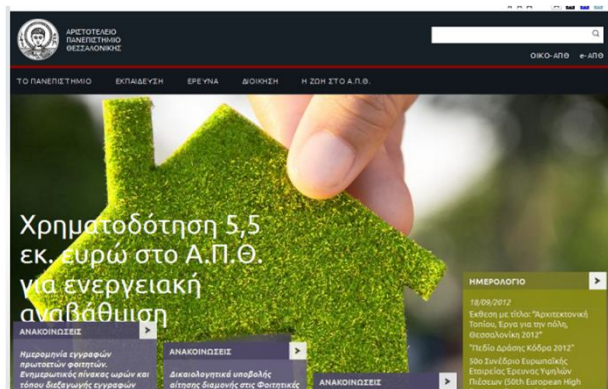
ΑΡΙΣΤΟΤΕΛΕΙΟ
ΠΑΝΕΠΙΣΤΗΜΙΟ
ΘΕΣΣΑΛΟΝΙΚΗΣ

ΟΙΚΟ-ΑΠΘ e-ΑΠΘ

ΤΟ ΠΑΝΕΠΙΣΤΗΜΙΟ ΕΚΠΑΙΔΕΥΣΗ ΕΡΕΥΝΑ ΔΙΟΙΚΗΣΗ Η ΖΩΗ ΣΤΟ Α.Π.Θ.

Χρηματοδότηση 5,5 εκ. ευρώ στο Α.Π.Θ. για ενεργειακή αναβάθμιση

ΑΝΑΚΟΙΝΩΣΕΙΣ
Ημερομηνία εγγραφών πρωτοετών φοιτητών. Ενημερωτικός πίνακας ωρών και τόπου διεξαγωγής εγγραφών

ΑΝΑΚΟΙΝΩΣΕΙΣ
Δικαιολογητικά υποβολής αίτησης διαμονής στις Φοιτητικές

ΑΝΑΚΟΙΝΩΣΕΙΣ

ΗΜΕΡΟΛΟΓΙΟ
18/09/2012
Έκθεση με τίτλο: "Αρχιτεκτονική Τοπίου, Έργα για την πόλη, Θεσσαλονίκη 2012"
"Πεδίο Δράσης Κόδρα 2012"
50ο Συνέδριο Ευρωπαϊκής Εταιρείας Έρευνας Υψηλών Πιέσεων (50th European High